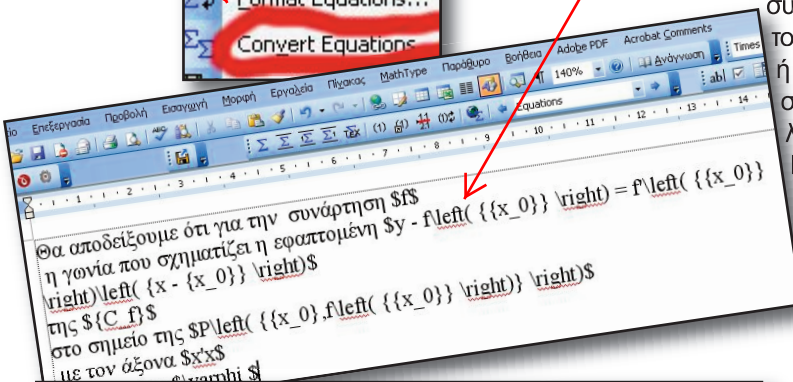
Format Equations...
Convert Equations

συ
το
ή
σ
λ

ίο Επεξεργασία Προβολή Εισαγωγή Μορφή Εργαλεία Πίνακας MathType Παράθυρο Βοήθεια Adobe PDF Acrobat Comments
140%
Αναγνωση
Times
Equations

Θα αποδείξουμε ότι για την συνάρτηση $f$ η γωνία που σχηματίζει η εφαπτομένη $y - f\left( {{x_0}} \right) = f'\left( {{x_0}} \right)\left( {x - {x_0}} \right)$ της ${C_f}$ στο σημείο της $P\left( {{x_0},f\left( {{x_0}} \right)} \right)$ με τον άξονα $x'x$ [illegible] $\varphi $